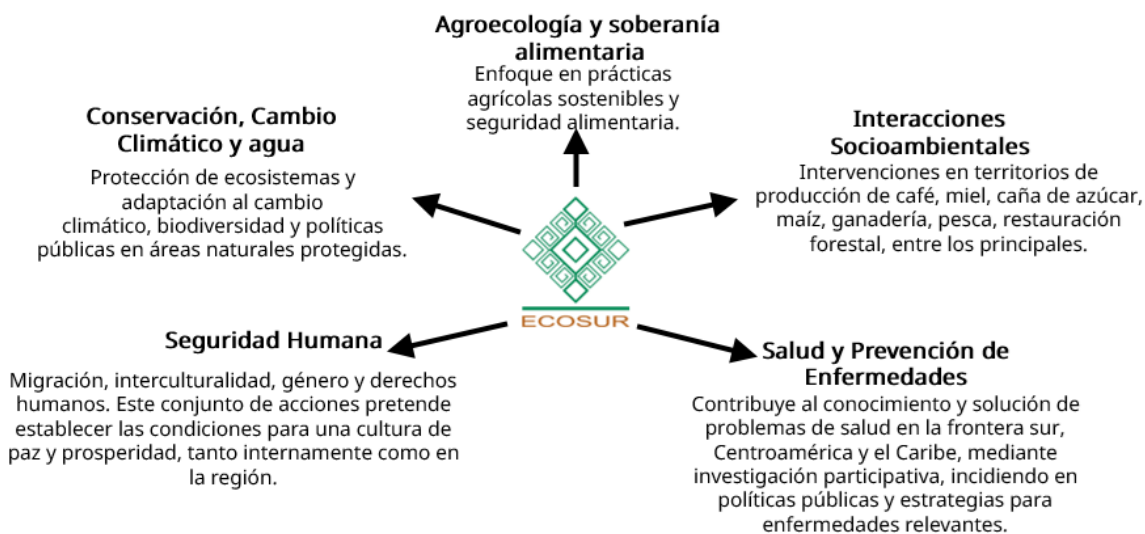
Agroecología y soberanía alimentaria

Enfoque en prácticas agrícolas sostenibles y seguridad alimentaria.

Conservación, Cambio Climático y agua

Protección de ecosistemas y adaptación al cambio climático, biodiversidad y políticas públicas en áreas naturales protegidas.

Interacciones Socioambientales

Intervenciones en territorios de producción de café, miel, caña de azúcar, maíz, ganadería, pesca, restauración forestal, entre los principales.

ECOSUR

Seguridad Humana

Migración, interculturalidad, género y derechos humanos. Este conjunto de acciones pretende establecer las condiciones para una cultura de paz y prosperidad, tanto internamente como en la región.

Salud y Prevención de Enfermedades

Contribuye al conocimiento y solución de problemas de salud en la frontera sur, Centroamérica y el Caribe, mediante investigación participativa, incidiendo en políticas públicas y estrategias para enfermedades relevantes.